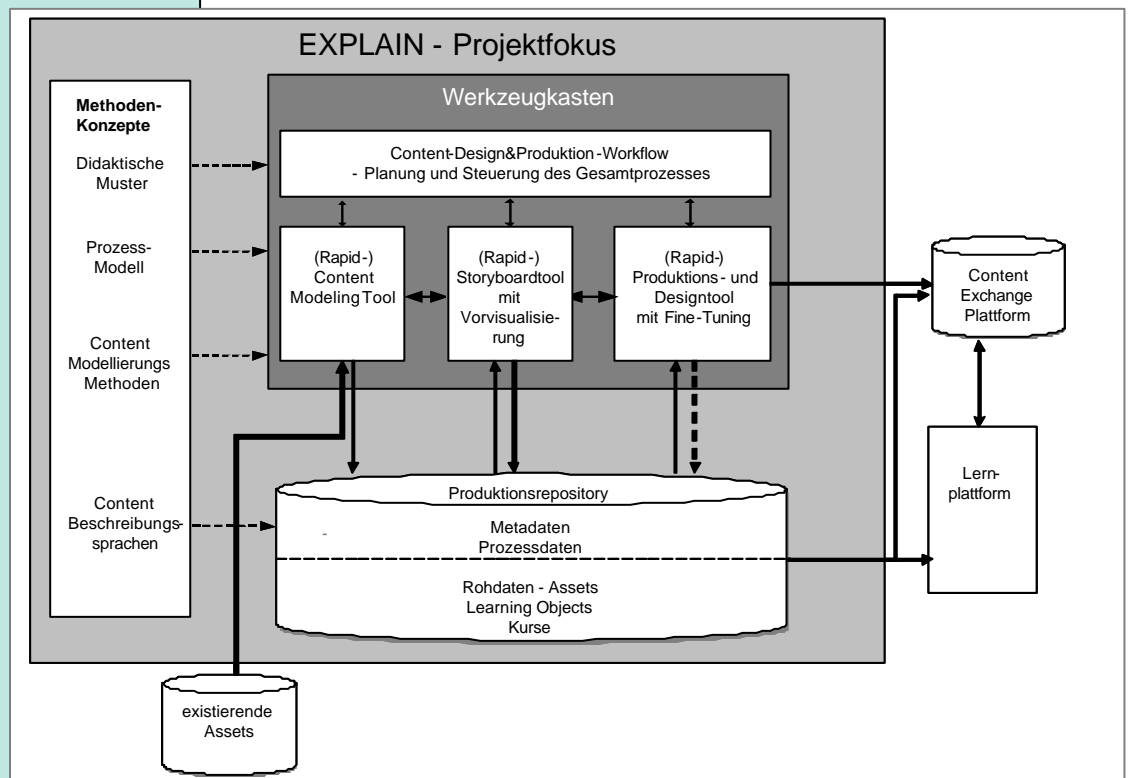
EXPLAIN - Projektfokus

Methoden-Konzepte

Didaktische Muster

Prozess-Modell

Content Modellierungs Methoden

Content Beschreibungssprachen

Werkzeugkasten

Content-Design&Produktion-Workflow
- Planung und Steuerung des Gesamtprozesses

(Rapid-) Content Modeling Tool

(Rapid-) Storyboardtool mit Vorvisualisierung

(Rapid-) Produktions- und Designtool mit Fine-Tuning

Content Exchange Plattform

Lernplattform

Produktionsrepository

Metadaten
Prozessdaten

Rohdaten - Assets
Learning Objects
Kurse

existierende Assets